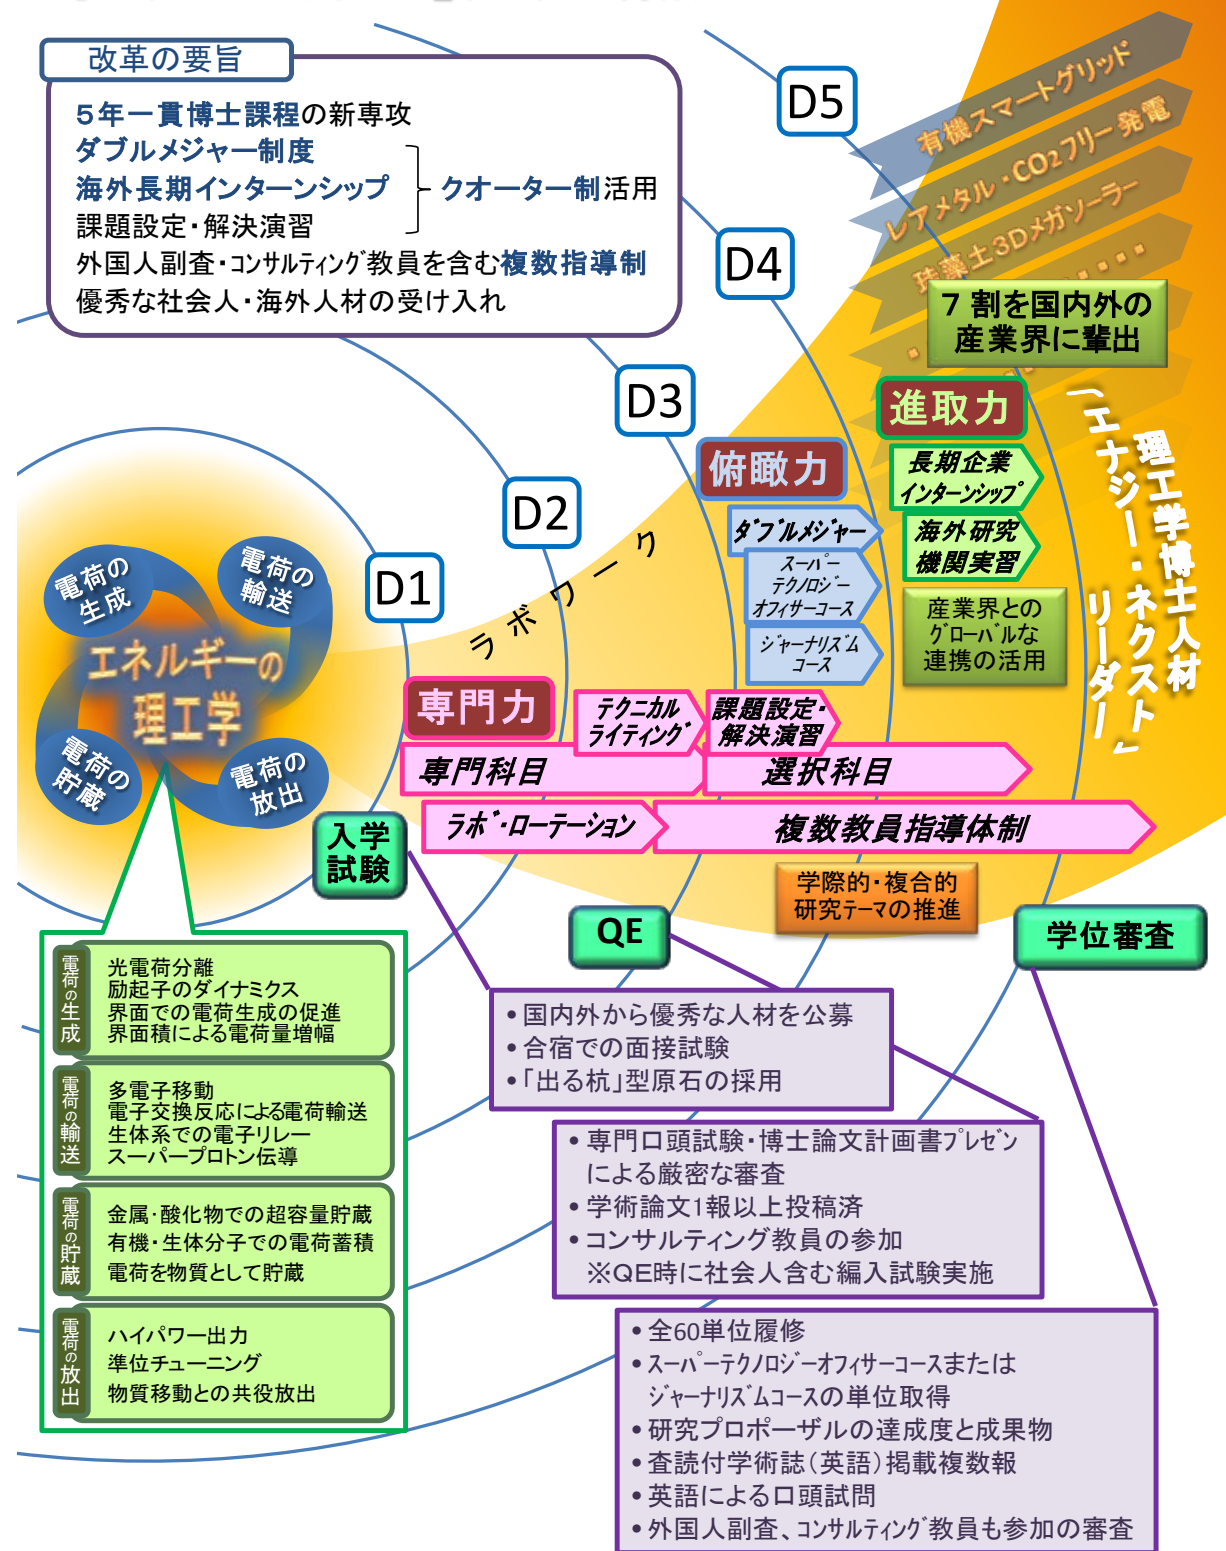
改革の要旨

5年一貫博士課程の新専攻
ダブルメジャー制度
海外長期インターンシップ
課題設定・解決演習
クオーター制活用
外国人副査・コンサルティング教員を含む複数指導制
優秀な社会人・海外人材の受け入れ

D5
D4
D3
D2
D1

有機スマートグリッド
レアメタル・$CO_2$フリー発電
珪藻土3Dメガソーラー・・・

7割を国内外の産業界に輩出

進取力
長期企業インターンシップ
海外研究機関実習
産業界とのグローバルな連携の活用

俯瞰力
ダブルメジャー
スーパーテクノロジーオフィサーコース
ジャーナリズムコース

理工学博士人材「エナジー・ネクスト」リーダー

ラボワーク

電荷の生成
電荷の輸送
エネルギーの理工学
電荷の貯蔵
電荷の放出

専門力
テクニカルライティング
課題設定・解決演習
専門科目
選択科目
ラボ・ローテーション
複数教員指導体制

入学試験
学際的・複合的研究テーマの推進
QE
学位審査

電荷の生成
光電荷分離
励起子のダイナミクス
界面での電荷生成の促進
界面積による電荷量増幅

電荷の輸送
多電子移動
電子交換反応による電荷輸送
生体系での電子リレー
スーパープロトン伝導

電荷の貯蔵
金属・酸化物での超容量貯蔵
有機・生体分子での電荷蓄積
電荷を物質として貯蔵

電荷の放出
ハイパワー出力
準位チューニング
物質移動との共役放出

• 国内外から優秀な人材を公募
• 合宿での面接試験
•「出る杭」型原石の採用

• 専門口頭試験・博士論文計画書プレゼンによる厳密な審査
• 学術論文1報以上投稿済
• コンサルティング教員の参加
※QE時に社会人含む編入試験実施

• 全60単位履修
• スーパーテクノロジーオフィサーコースまたはジャーナリズムコースの単位取得
• 研究プロポーザルの達成度と成果物
• 査読付学術誌(英語)掲載複数報
• 英語による口頭試問
• 外国人副査、コンサルティング教員も参加の審査